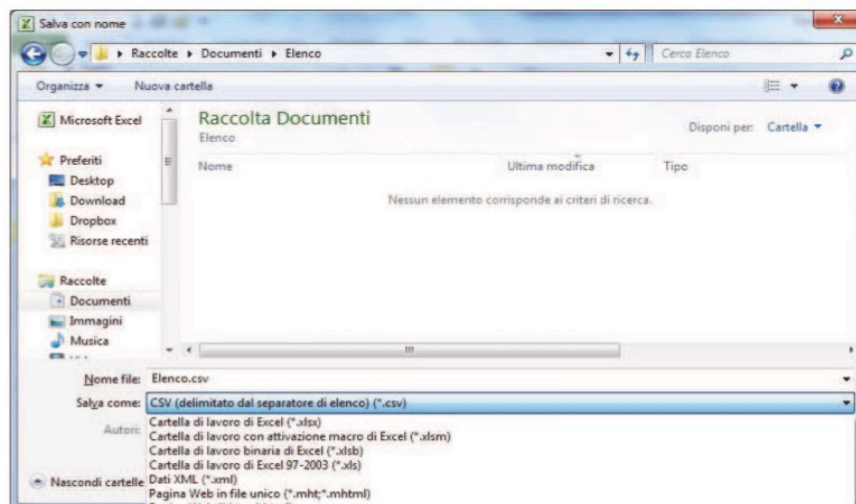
Salva con nome

Raccolte ▸ Documenti ▸ Elenco

Cerca Elenco

Organizza ▾

Nuova cartella

Microsoft Excel

Preferiti

Desktop

Download

Dropbox

Risorse recenti

Raccolte

Documenti

Immagini

Musica

Raccolta Documenti

Elenco

Disponi per: Cartella ▾

Nome

Ultima modifica

Tipo

Nessun elemento corrisponde ai criteri di ricerca.

Nome file: Elenco.csv

Salva come: CSV (delimitato dal separatore di elenco) (*.csv)

Autori:

Cartella di lavoro di Excel (*.xlsx)

Cartella di lavoro con attivazione macro di Excel (*.xlsm)

Cartella di lavoro binaria di Excel (*.xlsb)

Cartella di lavoro di Excel 97-2003 (*.xls)

Dati XML (*.xml)

Pagina Web in file unico (*.mht;*.mhtml)

Nascondi cartelle